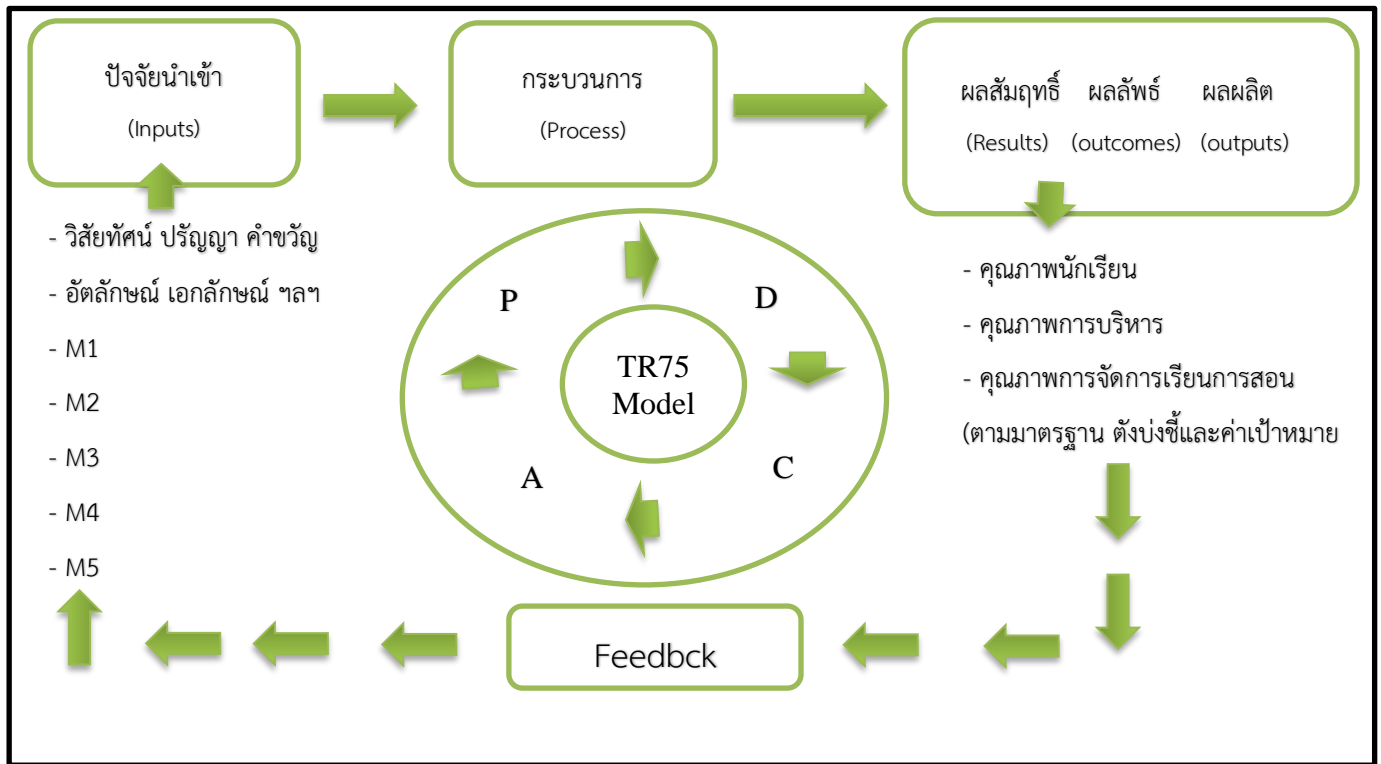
ปัจจัยนำเข้า

(Inputs)

กระบวนการ

(Process)

ผลสัมฤทธิ์ ผลลัพธ์ ผลผลิต

(Results) (outcomes) (outputs)

- วิสัยทัศน์ ปรัญญา คำขวัญ

- อัตลักษณ์ เอกลักษณ์ ฯลฯ

- M1

- M2

- M3

- M4

- M5

P

D

TR75 Model

A

C

- คุณภาพนักเรียน

- คุณภาพการบริหาร

- คุณภาพการจัดการเรียนการสอน

(ตามมาตรฐาน ตังบ่งชี้และค่าเป้าหมาย

Feedbck